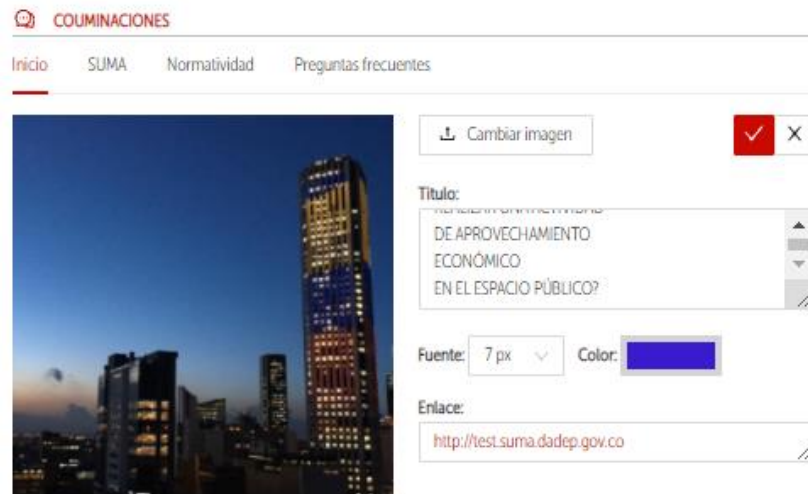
COUMINACIONES

Inicio SUMA Normatividad Preguntas frecuentes

Cambiar imagen

✓ X

Título:

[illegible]
DE APROVECHAMIENTO
ECONÓMICO
EN EL ESPACIO PÚBLICO?

Fuente: 7 px Color:

Enlace:

http://test.suma.dadep.gov.co